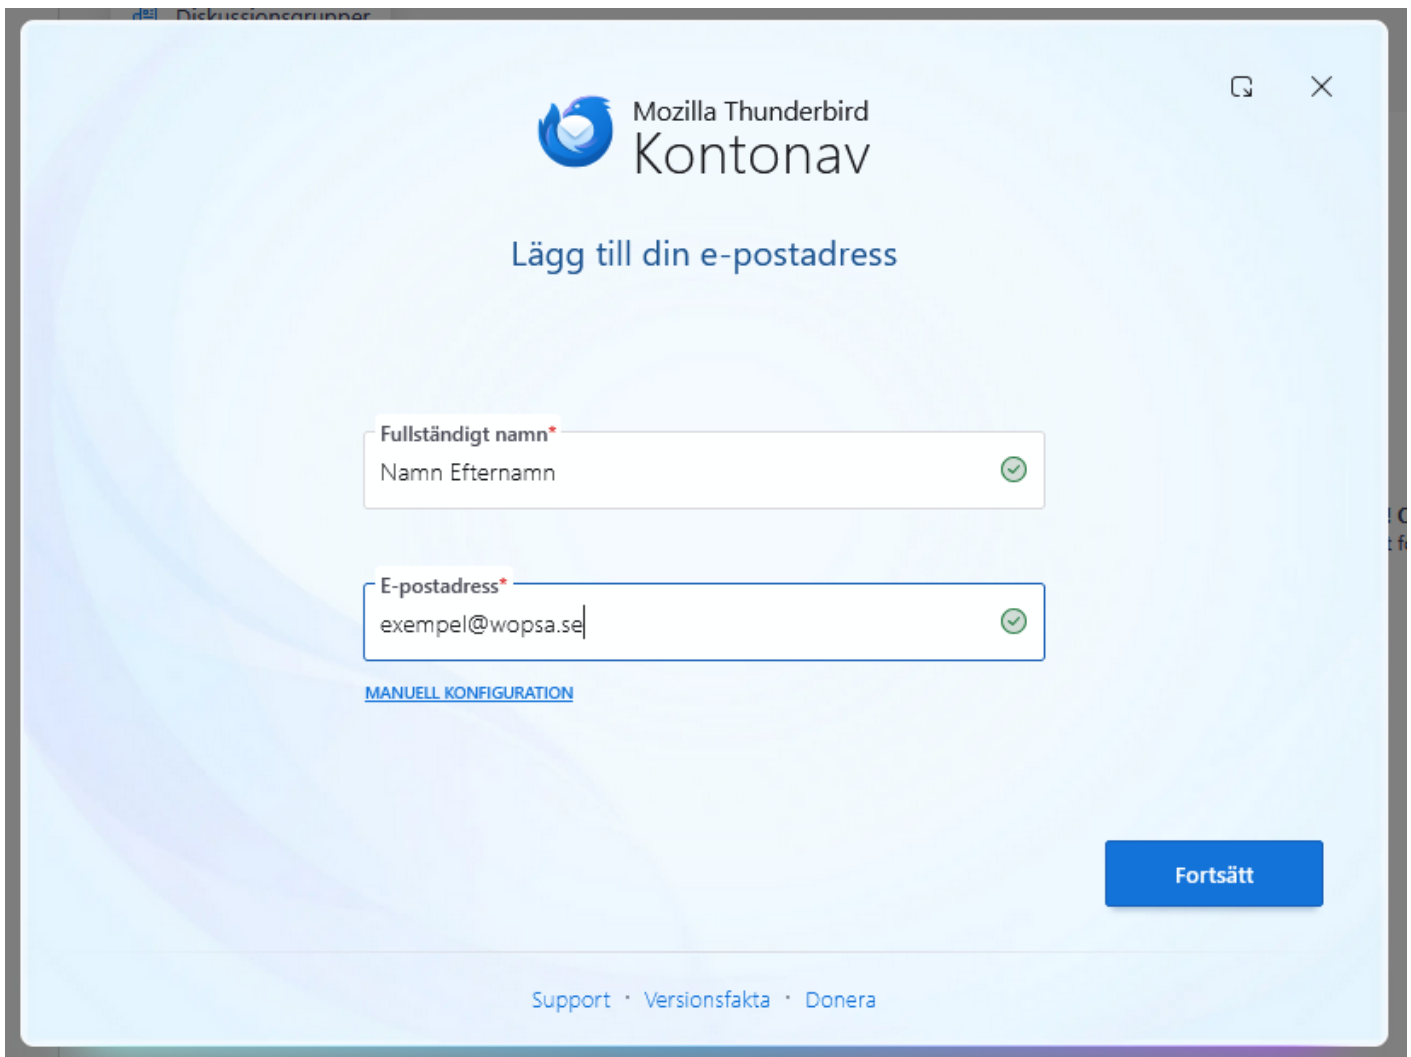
Diskussionsgrupper

Mozilla Thunderbird
Kontonav

Lägg till din e-postadress

Fullständigt namn*
Namn Efternamn

E-postadress*
exempel@wopsa.se

MANUELL KONFIGURATION

Fortsätt

Support · Versionsfakta · Donera